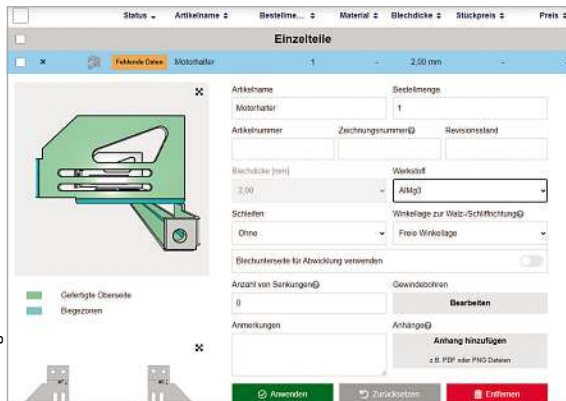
| | Status ⇕ | Artikelname ⇕ | Bestellme... ⇕ | Material ⇕ | Blechdicke ⇕ | Stückpreis ⇕ | Preis ⇕ |
|---|---|---|---|---|---|---|---|

Einzelteile

× Fehlende Daten Motorhalter 1 - 2,00 mm -

Gefertigte Oberseite
Biegezonen

Artikelname
Motorhalter
Bestellmenge
1
Artikelnummer
Zeichnungsnummer
Revisionsstand
Blechdicke [mm]
2,00
Werkstoff
AlMg3
Schleifen
Ohne
Winkellage zur Walz-/Schliffrichtung
Freie Winkellage
Blechunterseite für Abwicklung verwenden
Anzahl von Senkungen
0
Gewindebohren
Bearbeiten
Anmerkungen
Anhänge
Anhang hinzufügen
z.B. PDF oder PNG Dateien
Anwenden
Zurücksetzen
Entfernen